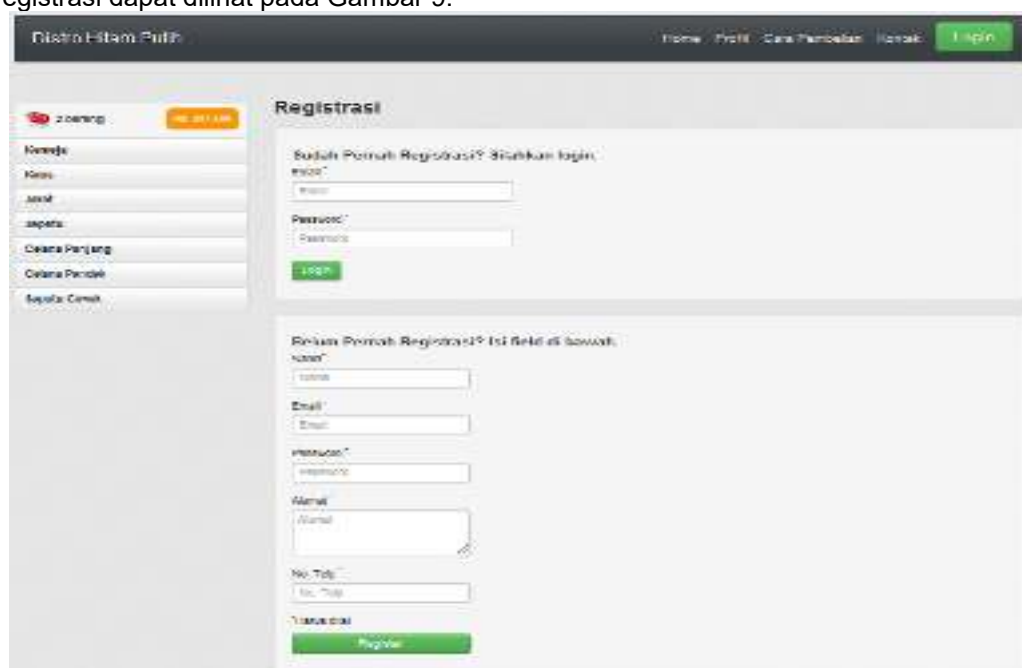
egistrasi dapat dilihat pada Gambar 9.

Distro Hitam Putih

Home Profil Cara Pembelian Kontak Login

2 barang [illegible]

Kemeja
Kaos
Jaket
Sepatu
Celana Panjang
Celana Pendek
Sepatu Cewek

Registrasi

Sudah Pernah Registrasi? Silahkan login.
Email*
Email
Password*
Password
Login

Belum Pernah Registrasi? Isi field di bawah.
Nama*
Nama
Email*
Email
Password*
Password
Alamat
Alamat
No. Telp*
No. Telp
*harus diisi
Register